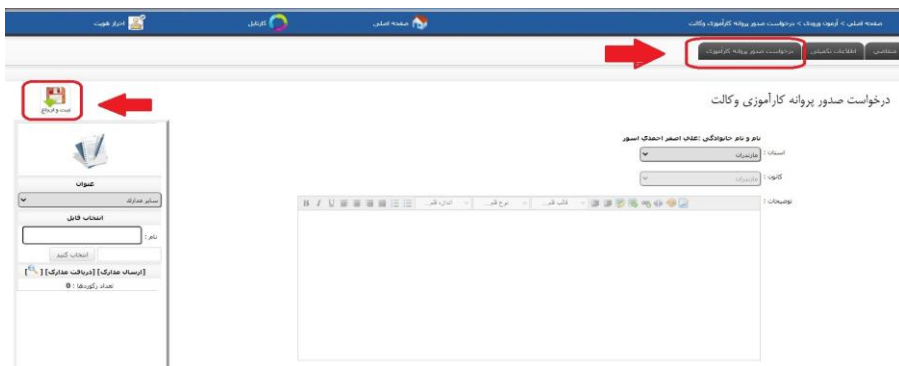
صفحه اصلی > آزمون ورودی > درخواست صدور پروانه کارآموزی وکالت
صفحه اصلی
کارتابل
احراز هویت

متقاضی
اطلاعات تکمیلی
درخواست صدور پروانه کارآموزی

ثبت و خروج

درخواست صدور پروانه کارآموزی وکالت

نام و نام خانوادگی : علی اصغر احمدی اسور

استان : مازندران
کانون : مازندران
توضیحات :

نوع قلم
اندازه قلم
قالب قلم

عنوان
سایر مدارک
انتخاب فایل
نام :
انتخاب کنید
[ارسال مدارک] [دریافت مدارک]
تعداد رکوردها : 0